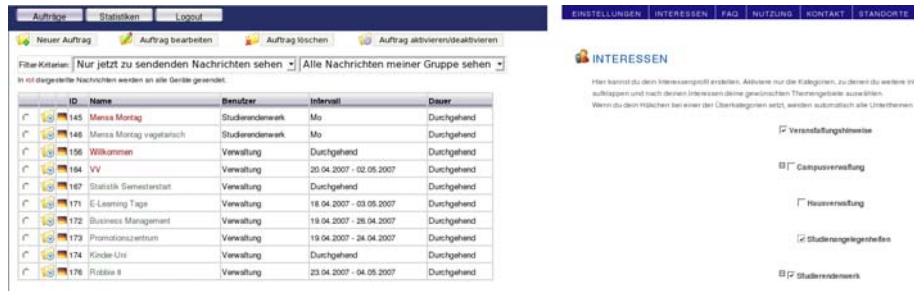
Aufträge | Statistiken | Logout

Neuer Auftrag | Auftrag bearbeiten | Auftrag löschen | Auftrag aktivieren/deaktivieren

Filter-Kriterien: Nur jetzt zu sendenden Nachrichten sehen | Alle Nachrichten meiner Gruppe sehen

In rot dargestellte Nachrichten werden an alle Geräte gesendet.

| | | ID | Name | Benutzer | Intervall | Dauer |
|---|---|---|---|---|---|---|
| | | 145 | Mensa Montag | Studierendenwerk | Mo | Durchgehend |
| | | 146 | Mensa Montag vegetarisch | Studierendenwerk | Mo | Durchgehend |
| | | 156 | Willkommen | Verwaltung | Durchgehend | Durchgehend |
| | | 164 | VV | Verwaltung | 20.04.2007 - 02.05.2007 | Durchgehend |
| | | 167 | Statistik Semesterstart | Verwaltung | Durchgehend | Durchgehend |
| | | 171 | E-Learning Tage | Verwaltung | 18.04.2007 - 03.05.2007 | Durchgehend |
| | | 172 | Business Management | Verwaltung | 19.04.2007 - 26.04.2007 | Durchgehend |
| | | 173 | Promotionszentrum | Verwaltung | 19.04.2007 - 24.04.2007 | Durchgehend |
| | | 174 | Kinder-Uni | Verwaltung | Durchgehend | Durchgehend |
| | | 176 | Robbie II | Verwaltung | 23.04.2007 - 04.05.2007 | Durchgehend |

EINSTELLUNGEN | INTERESSEN | FAQ | NUTZUNG | KONTAKT | STANDORTE

INTERESSEN

Hier kannst du dein Interessenprofil erstellen. Aktiviere nur die Kategorien, zu denen du weitere In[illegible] aufklappen und nach deinen Interessen deine gewünschten Themengebiete auswählen.
Wenn du dein Häkchen bei einer der Oberkategorien setzt, werden automatisch alle Unterthemen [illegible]

Veranstaltungshinweise

Campusverwaltung

Hausverwaltung

Studienangelegenheiten

Studierendenwerk